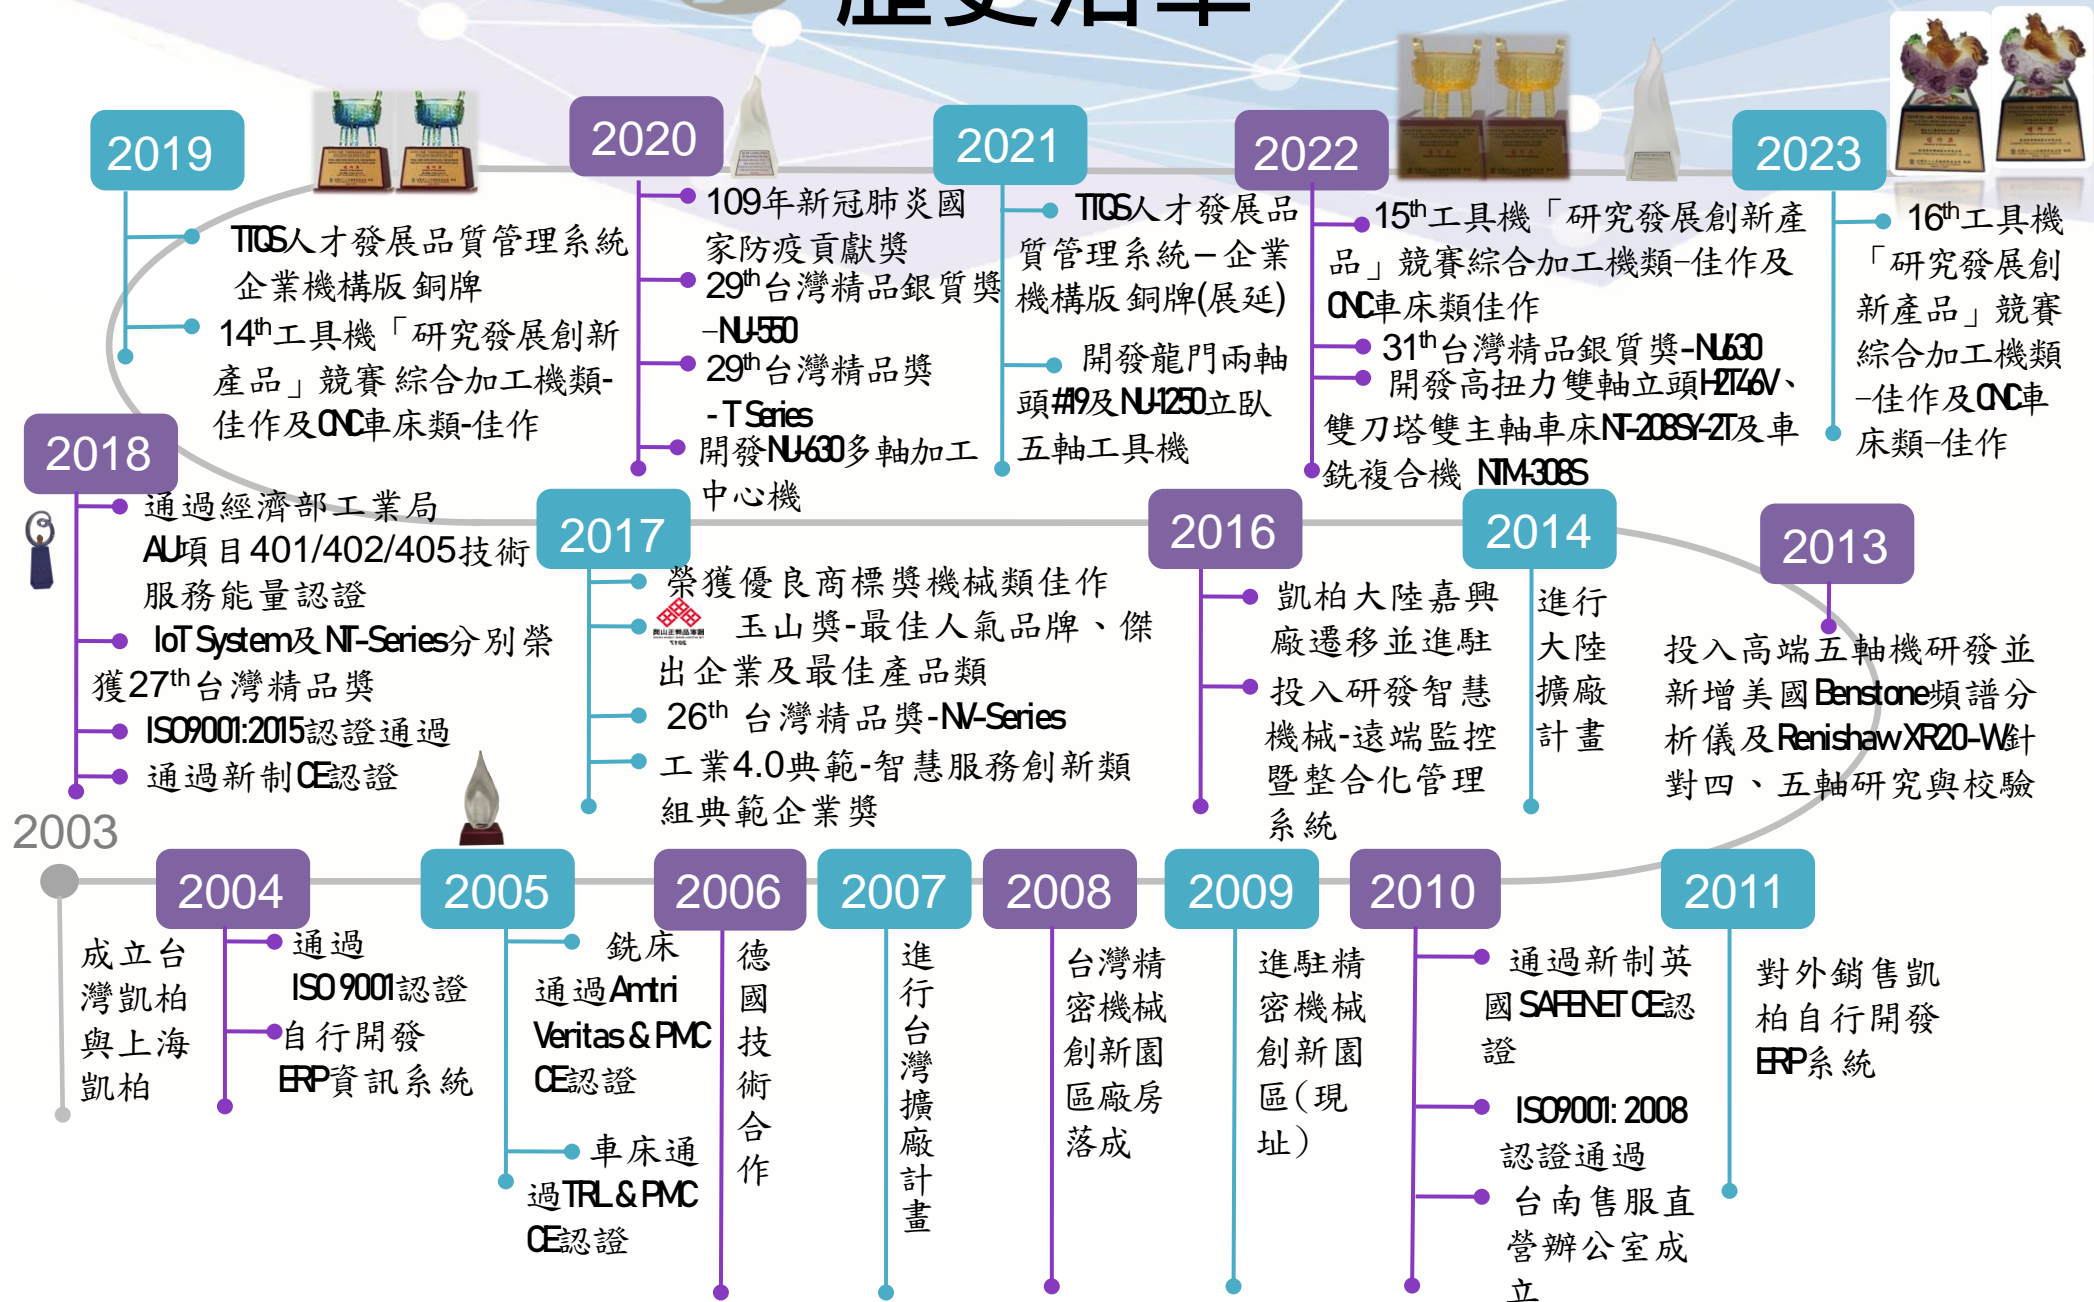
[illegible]

2019
TTQS人才發展品質管理系統企業機構版銅牌
$14^{th}$工具機「研究發展創新產品」競賽綜合加工機類-佳作及CNC車床類-佳作

2020
109年新冠肺炎國家防疫貢獻獎
$29^{th}$台灣精品銀質獎-NU-550
$29^{th}$台灣精品獎-T Series
開發NU-630多軸加工中心機

2021
TTQS人才發展品質管理系統-企業機構版銅牌(展延)
開發龍門兩軸頭#19及NU-1250立臥五軸工具機

2022
$15^{th}$工具機「研究發展創新產品」競賽綜合加工機類-佳作及CNC車床類佳作
$31^{th}$台灣精品銀質獎-NU630
開發高扭力雙軸立頭H2T46V、雙刀塔雙主軸車床NT-208SY-2T及車銑複合機 NTM-308S

2023
$16^{th}$工具機「研究發展創新產品」競賽綜合加工機類-佳作及CNC車床類-佳作

2018
通過經濟部工業局AU項目401/402/405技術服務能量認證
IoT System及NT-Series分別榮獲$27^{th}$台灣精品獎
ISO9001:2015認證通過
通過新制CE認證

2017
榮獲優良商標獎機械類佳作
玉山獎-最佳人氣品牌、傑出企業及最佳產品類
$26^{th}$ 台灣精品獎-NV-Series
工業4.0典範-智慧服務創新類組典範企業獎

2016
凱柏大陸嘉興廠遷移並進駐
投入研發智慧機械-遠端監控暨整合化管理系統

2014
進行大陸擴廠計畫

2013
投入高端五軸機研發並新增美國Benstone頻譜分析儀及Renishaw XR20-W針對四、五軸研究與校驗

2003

2004
成立台灣凱柏與上海凱柏
通過ISO 9001認證
自行開發ERP資訊系統

2005
銑床通過Amtri Veritas & PMC CE認證
車床通過TRL & PMC CE認證

2006
德國技術合作

2007
進行台灣擴廠計畫

2008
台灣精密機械創新園區廠房落成

2009
進駐精密機械創新園區(現址)

2010
通過新制英國SAFENET CE認證
ISO9001: 2008認證通過
台南售服直營辦公室成立

2011
對外銷售凱柏自行開發ERP系統